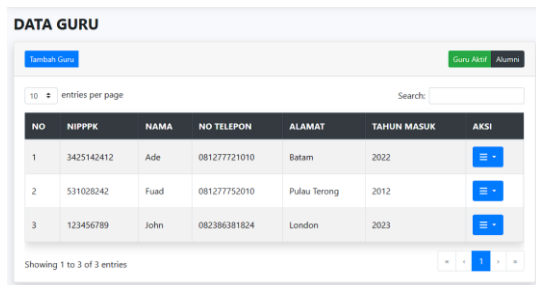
DATA GURU

Tambah Guru

Guru Aktif Alumni

10 entries per page

Search:

| NO | NIPPPK | NAMA | NO TELEPON | ALAMAT | TAHUN MASUK | AKSI |
|---|---|---|---|---|---|---|
| 1 | 3425142412 | Ade | 081277721010 | Batam | 2022 | ≡ ▾ |
| 2 | 531028242 | Fuad | 081277752010 | Pulau Terong | 2012 | ≡ ▾ |
| 3 | 123456789 | John | 082386381824 | London | 2023 | ≡ ▾ |

Showing 1 to 3 of 3 entries

« ‹ 1 › »